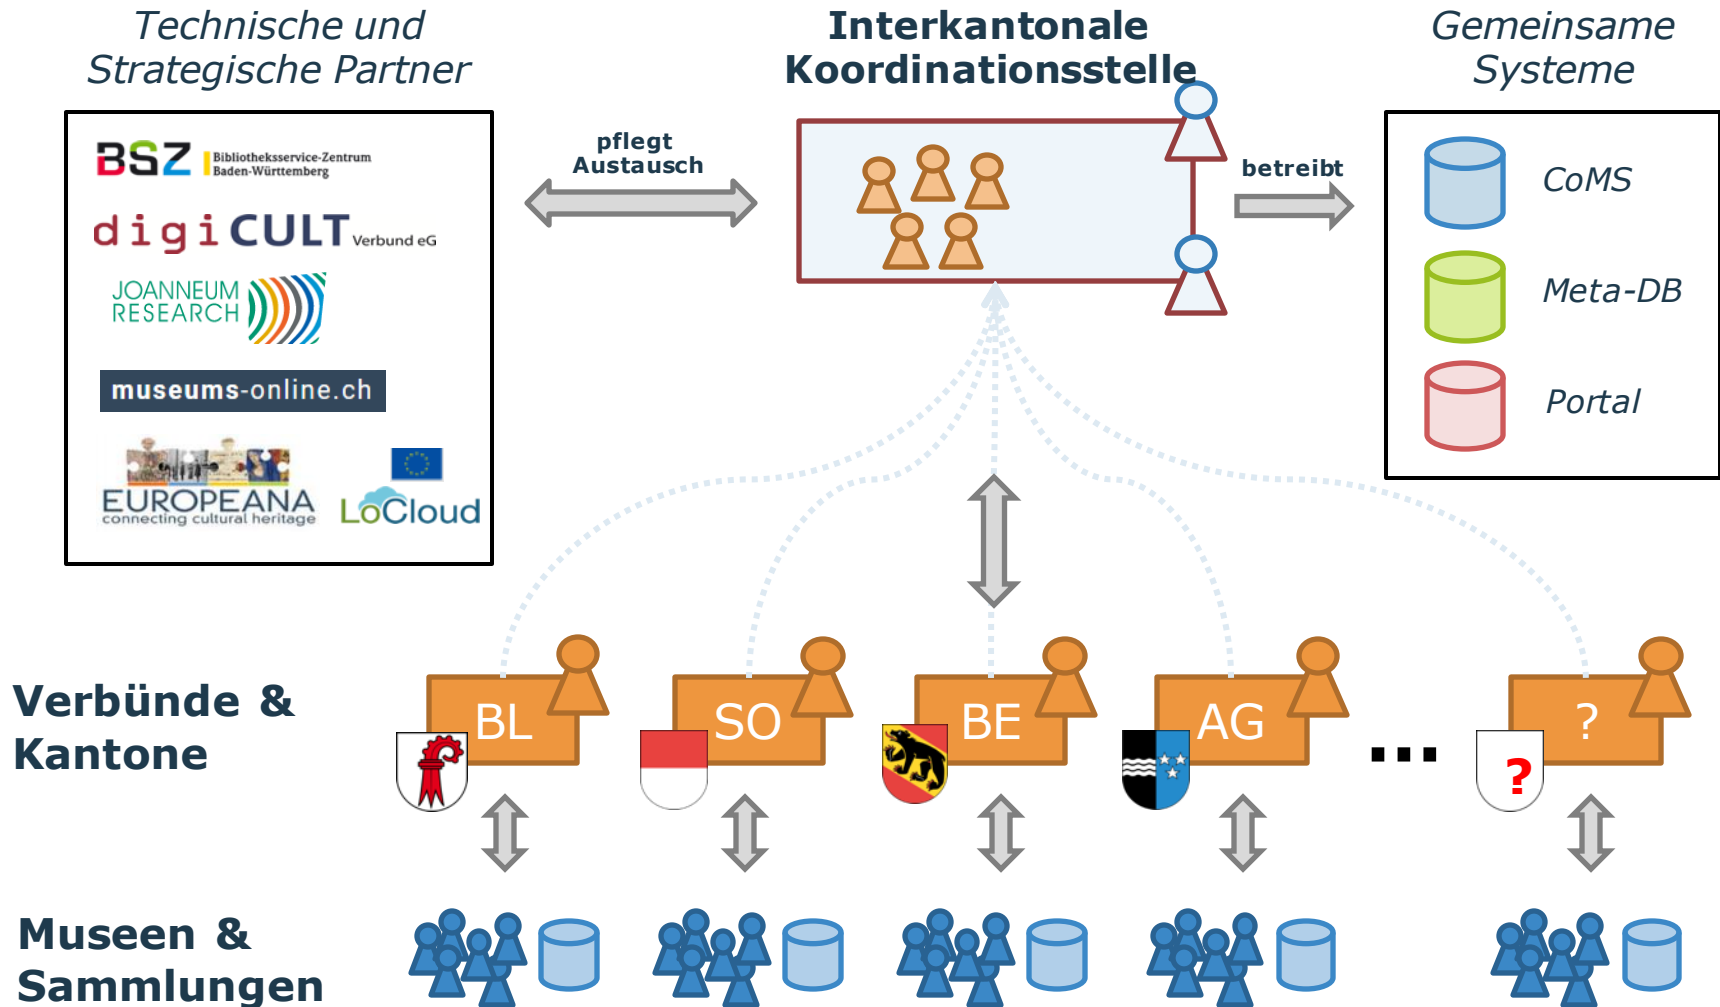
Technische und Strategische Partner

Interkantonale Koordinationsstelle

Gemeinsame Systeme

BSZ Bibliotheksservice-Zentrum Baden-Württemberg

digiCULT Verbund eG

JOANNEUM RESEARCH

museums-online.ch

EUROPEANA connecting cultural heritage

LoCloud

pflegt Austausch

betreibt

CoMS

Meta-DB

Portal

Verbünde & Kantone

BL

SO

BE

AG

...

?

?

Museen & Sammlungen